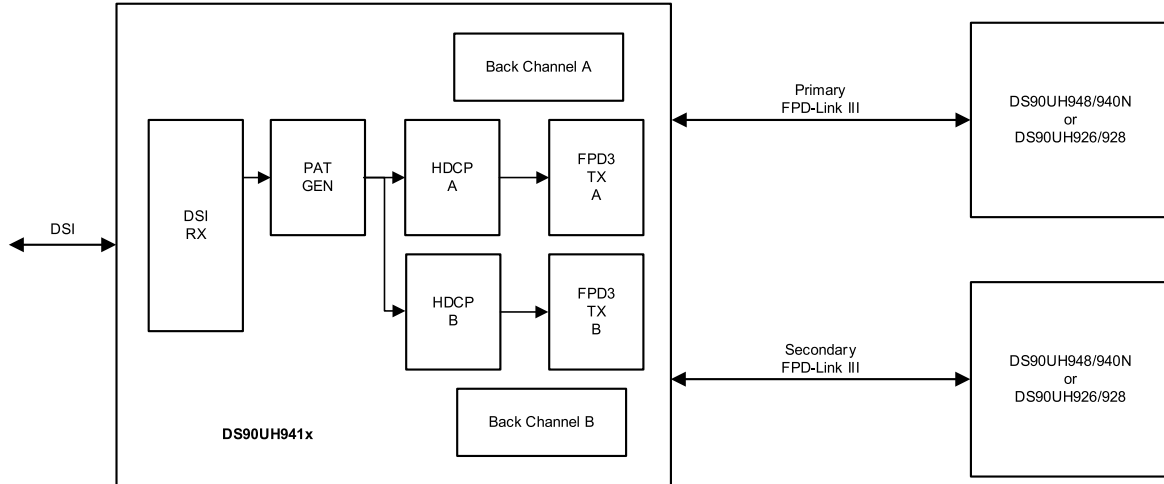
DSI

DSI RX

PAT GEN

Back Channel A

HDCP A

FPD3 TX A

HDCP B

FPD3 TX B

Back Channel B

DS90UH941x

Primary FPD-Link III

Secondary FPD-Link III

DS90UH948/940N or DS90UH926/928

DS90UH948/940N or DS90UH926/928